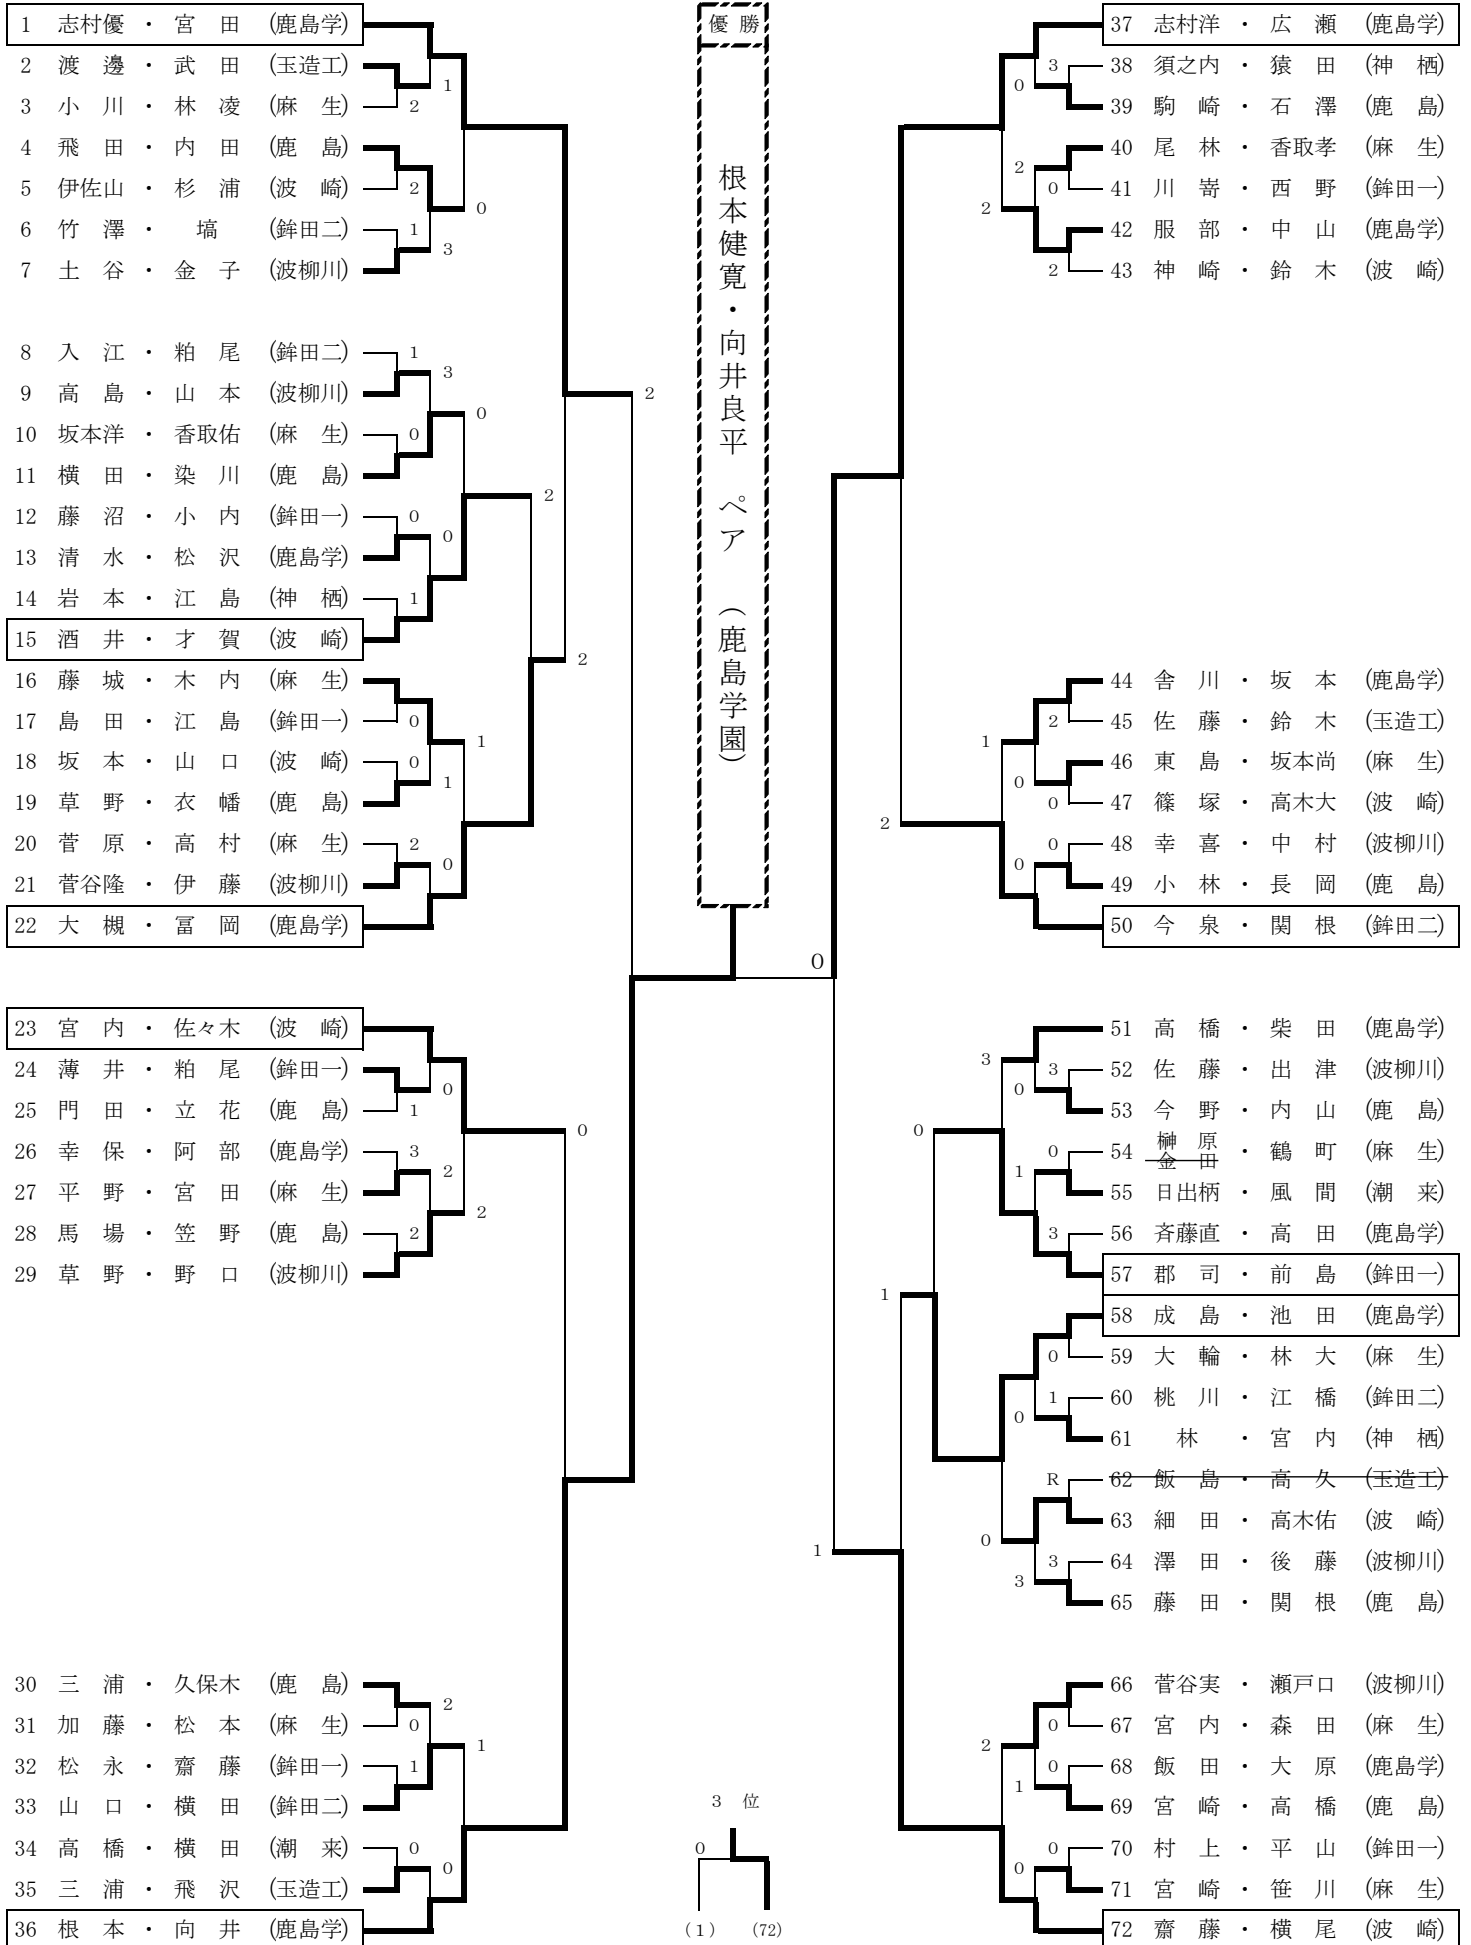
1 志村優・宮田 (鹿島学)
2 渡邊・武田 (玉造工)
3 小川・林凌 (麻生)
4 飛田・内田 (鹿島)
5 伊佐山・杉浦 (波崎)
6 竹澤・塙 (鉾田二)
7 土谷・金子 (波柳川)

8 入江・粕尾 (鉾田二)
9 高島・山本 (波柳川)
10 坂本洋・香取佑 (麻生)
11 横田・染川 (鹿島)
12 藤沼・小内 (鉾田一)
13 清水・松沢 (鹿島学)
14 岩本・江島 (神栖)
15 酒井・才賀 (波崎)
16 藤城・木内 (麻生)
17 島田・江島 (鉾田一)
18 坂本・山口 (波崎)
19 草野・衣幡 (鹿島)
20 菅原・高村 (麻生)
21 菅谷隆・伊藤 (波柳川)
22 大槻・冨岡 (鹿島学)

23 宮内・佐々木 (波崎)
24 薄井・粕尾 (鉾田一)
25 門田・立花 (鹿島)
26 幸保・阿部 (鹿島学)
27 平野・宮田 (麻生)
28 馬場・笠野 (鹿島)
29 草野・野口 (波柳川)

30 三浦・久保木 (鹿島)
31 加藤・松本 (麻生)
32 松永・齋藤 (鉾田一)
33 山口・横田 (鉾田二)
34 高橋・横田 (潮来)
35 三浦・飛沢 (玉造工)
36 根本・向井 (鹿島学)

1 2 0 3 1 2 2 0 1 3 0 0 0 2 0 1 2 0 0 1 1 1 0 2 0 2 2 0 1 3 2 2 0 1 2 1 0 0

優勝
根本健寛・向井良平 ペア (鹿島学園)

0
3位
0
(1) (72)

37 志村洋・広瀬 (鹿島学)
38 須之内・猿田 (神栖)
39 駒崎・石澤 (鹿島)
40 尾林・香取孝 (麻生)
41 川嵜・西野 (鉾田一)
42 服部・中山 (鹿島学)
43 神崎・鈴木 (波崎)

44 舎川・坂本 (鹿島学)
45 佐藤・鈴木 (玉造工)
46 東島・坂本尚 (麻生)
47 篠塚・高木大 (波崎)
48 幸喜・中村 (波柳川)
49 小林・長岡 (鹿島)
50 今泉・関根 (鉾田二)

51 高橋・柴田 (鹿島学)
52 佐藤・出津 (波柳川)
53 今野・内山 (鹿島)
54 榊原 金田・鶴町 (麻生)
55 日出柄・風間 (潮来)
56 斉藤直・高田 (鹿島学)
57 郡司・前島 (鉾田一)
58 成島・池田 (鹿島学)
59 大輪・林大 (麻生)
60 桃川・江橋 (鉾田二)
61 林・宮内 (神栖)
62 飯島・高久 (玉造工)
63 細田・高木佑 (波崎)
64 澤田・後藤 (波柳川)
65 藤田・関根 (鹿島)

66 菅谷実・瀬戸口 (波柳川)
67 宮内・森田 (麻生)
68 飯田・大原 (鹿島学)
69 宮崎・高橋 (鹿島)
70 村上・平山 (鉾田一)
71 宮崎・笹川 (麻生)
72 齋藤・横尾 (波崎)

3 0 2 0 2 2 2 1 2 0 0 0 0 0 3 3 0 0 1 3 0 1 1 0 0 R 0 3 3 1 2 0 1 0 0 0